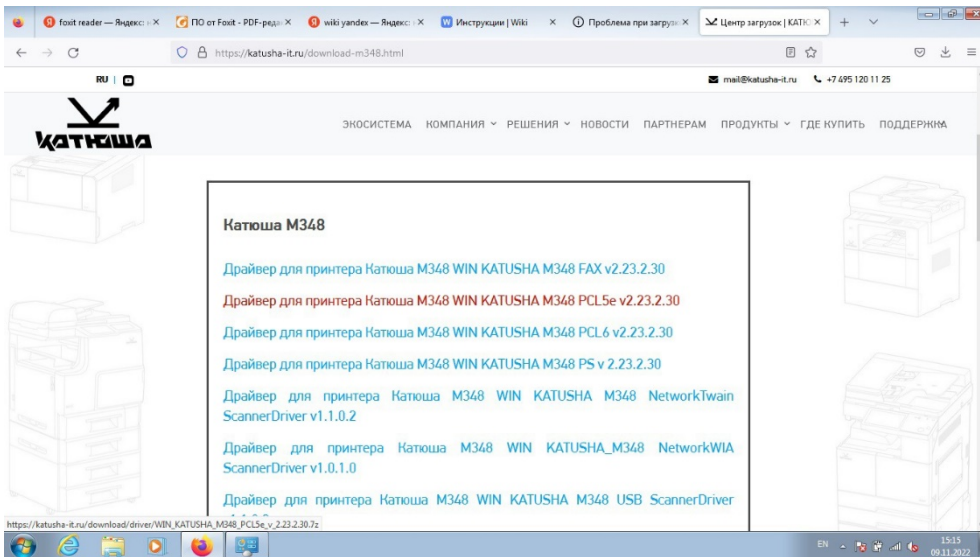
foxit reader — Яндекс ×
ПО от Foxit - PDF-ред ×
wiki yandex — Яндекс ×
Инструкции | Wiki ×
Проблема при загруз ×
Центр загрузок | КАТЮ ×

https://katusha-it.ru/download-m348.html

RU |

mail@katusha-it.ru
+7 495 120 11 25

КАТЮША

ЭКОСИСТЕМА КОМПАНИЯ РЕШЕНИЯ НОВОСТИ ПАРТНЕРАМ ПРОДУКТЫ ГДЕ КУПИТЬ ПОДДЕРЖКА

Катюша M348

Драйвер для принтера Катюша M348 WIN KATUSHA M348 FAX v2.23.2.30

Драйвер для принтера Катюша M348 WIN KATUSHA M348 PCL5e v2.23.2.30

Драйвер для принтера Катюша M348 WIN KATUSHA M348 PCL6 v2.23.2.30

Драйвер для принтера Катюша M348 WIN KATUSHA M348 PS v 2.23.2.30

Драйвер для принтера Катюша M348 WIN KATUSHA M348 NetworkTwain ScannerDriver v1.1.0.2

Драйвер для принтера Катюша M348 WIN KATUSHA_M348 NetworkWIA ScannerDriver v1.0.1.0

Драйвер для принтера Катюша M348 WIN KATUSHA M348 USB ScannerDriver

https://katusha-it.ru/download/driver/WIN_KATUSHA_M348_PCL5e_v_2.23.2.30.7z

EN
15:15
09.11.2022